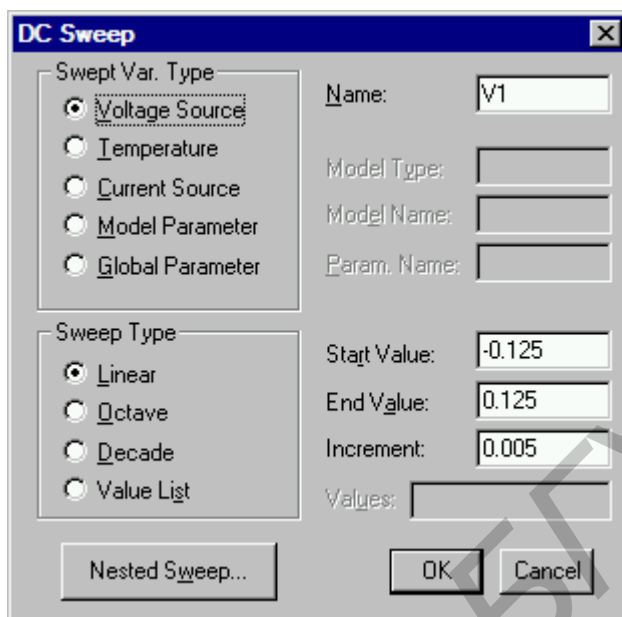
DC Sweep

Swept Var. Type
Voltage Source
Temperature
Current Source
Model Parameter
Global Parameter

Name: V1
Model Type:
Model Name:
Param. Name:

Sweep Type
Linear
Octave
Decade
Value List

Start Value: -0.125
End Value: 0.125
Increment: 0.005
Values:

Nested Sweep...
OK
Cancel